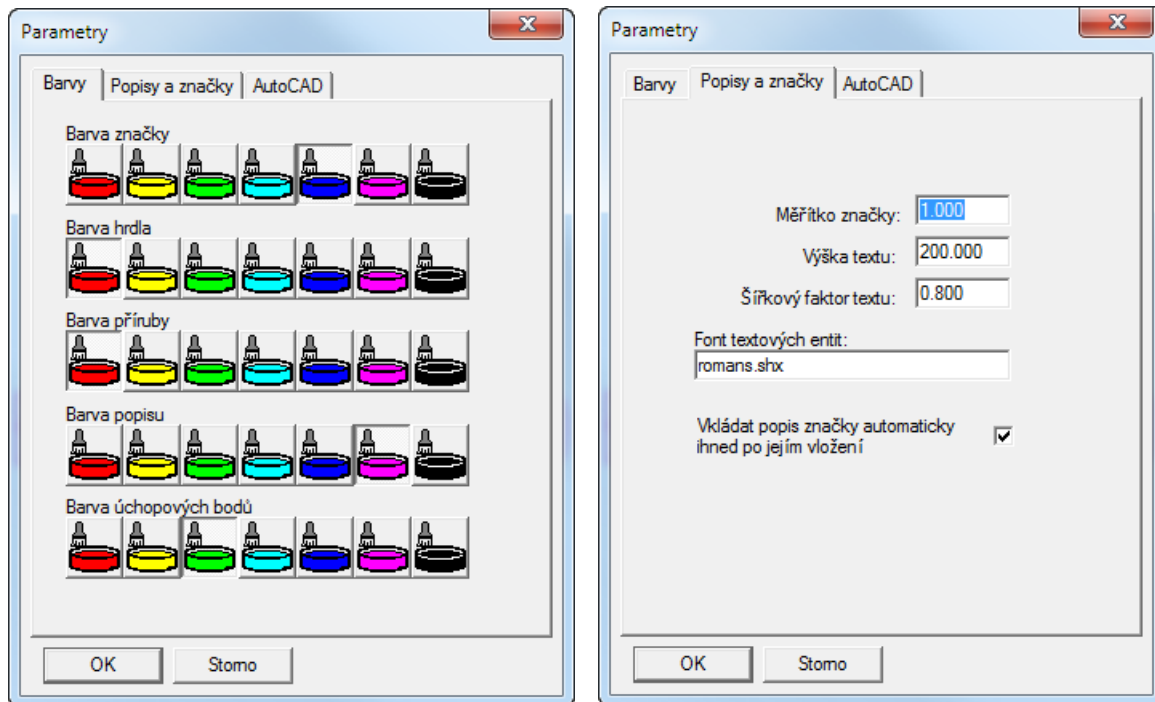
Parametry

Barvy | Popisy a značky | AutoCAD

Barva značky

Barva hrdla

Barva příruby

Barva popisu

Barva úchopových bodů

OK | Storno

Parametry

Barvy | Popisy a značky | AutoCAD

Měřítko značky: 1.000

Výška textu: 200.000

Šířkový faktor textu: 0.800

Font textových entit:

romans.shx

Vkládat popis značky automaticky ihned po jejím vložení

OK | Storno